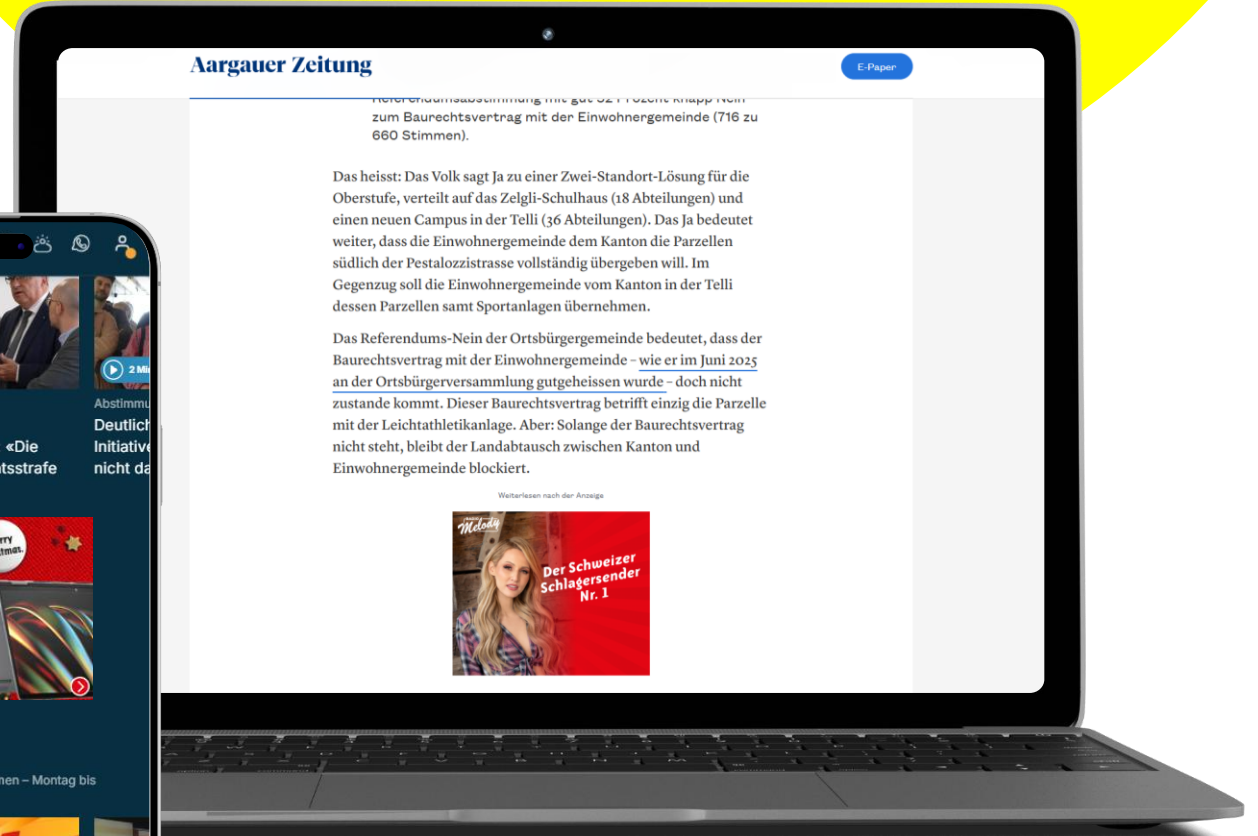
Aargauer Zeitung

E-Paper

Referendumsabstimmung mit gut 52 Prozent knapp Nein zum Baurechtsvertrag mit der Einwohnergemeinde (716 zu 660 Stimmen).

Das heisst: Das Volk sagt Ja zu einer Zwei-Standort-Lösung für die Oberstufe, verteilt auf das Zelgli-Schulhaus (18 Abteilungen) und einen neuen Campus in der Telli (36 Abteilungen). Das Ja bedeutet weiter, dass die Einwohnergemeinde dem Kanton die Parzellen südlich der Pestalozzistrasse vollständig übergeben will. Im Gegenzug soll die Einwohnergemeinde vom Kanton in der Telli dessen Parzellen samt Sportanlagen übernehmen.

Das Referendums-Nein der Ortsbürgergemeinde bedeutet, dass der Baurechtsvertrag mit der Einwohnergemeinde – wie er im Juni 2025 an der Ortsbürgerversammlung gutgeheissen wurde – doch nicht zustande kommt. Dieser Baurechtsvertrag betrifft einzig die Parzelle mit der Leichtathletikanlage. Aber: Solange der Baurechtsvertrag nicht steht, bleibt der Landabtausch zwischen Kanton und Einwohnergemeinde blockiert.

Weiterlesen nach der Anzeige

Melody

Der Schweizer Schlagersender Nr. 1

2 Mi

Abstimmu

Deutlich Initiative nicht da

«Die tsstrafe

rry tmas.

nen – Montag bis